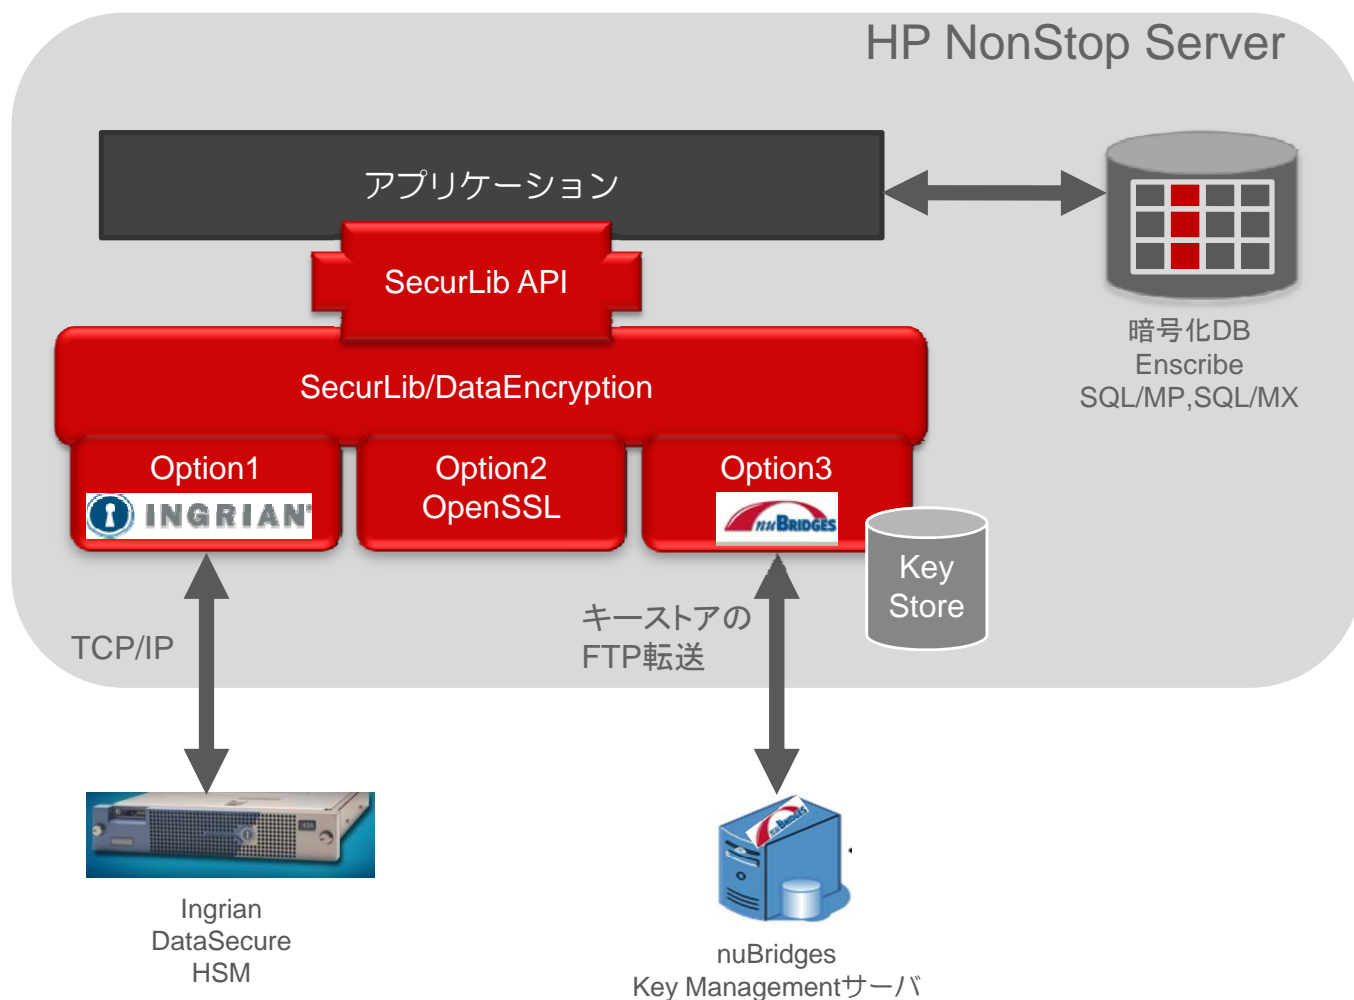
HP NonStop Server

アプリケーション

SecurLib API

SecurLib/DataEncryption

Option1
INGRIAN

Option2
OpenSSL

Option3
nuBRIDGES

Key Store

暗号化DB
Enscribe
SQL/MP,SQL/MX

TCP/IP

キーストアの
FTP転送

Ingrian
DataSecure
HSM

nuBridges
Key Managementサーバ